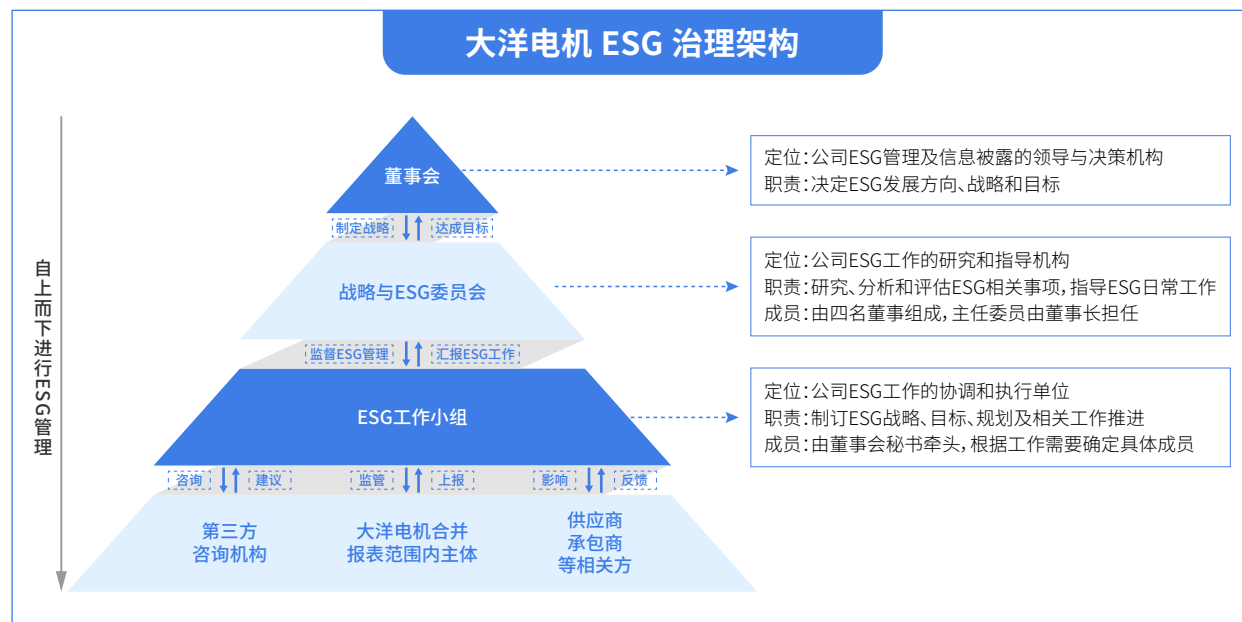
大洋电机 ESG 治理架构

自上而下进行ESG管理

董事会

定位：公司ESG管理及信息披露的领导与决策机构
职责：决定ESG发展方向、战略和目标

制定战略 达成目标

战略与ESG委员会

定位：公司ESG工作的研究和指导机构
职责：研究、分析和评估ESG相关事项，指导ESG日常工作
成员：由四名董事组成，主任委员由董事长担任

监督ESG管理 汇报ESG工作

ESG工作小组

定位：公司ESG工作的协调和执行单位
职责：制订ESG战略、目标、规划及相关工作推进
成员：由董事会秘书牵头，根据工作需要确定具体成员

咨询 建议 监管 上报 影响 反馈

第三方
咨询机构

大洋电机合并
报表范围内主体

供应商
承包商
等相关方